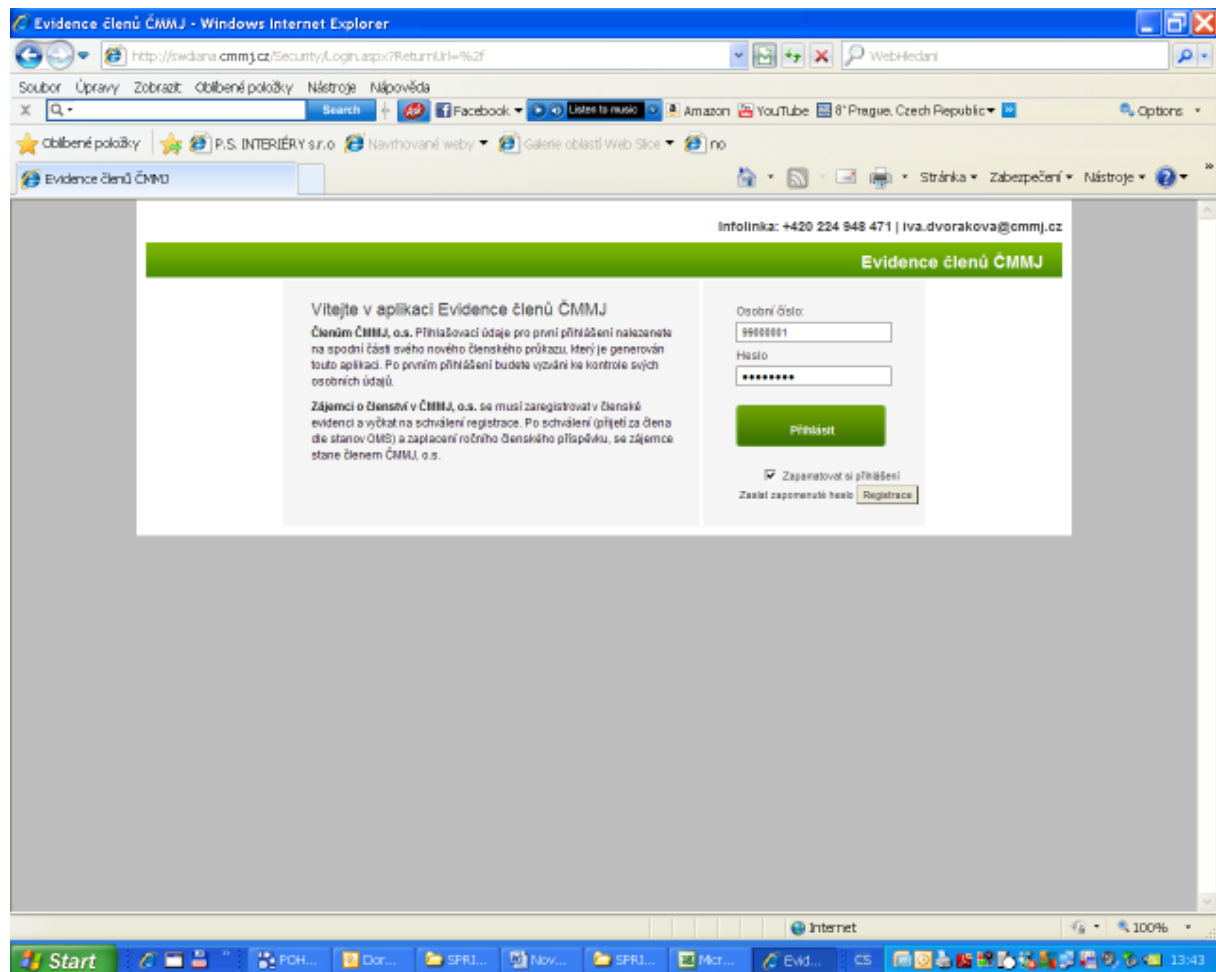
Evidence členů ČMMJ - Windows Internet Explorer

http://swdiana.cmmj.cz/Security/Login.aspx?ReturnUrl=%2f

WebHledani

Soubor Úpravy Zobrazit Oblíbené položky Nástroje Nápověda

Search

Facebook

Listen to music

Amazon YouTube 8° Prague, Czech Republic

Options

Oblíbené položky P.S. INTERIÉRY s.r.o Navrhované weby Galerie oblastí Web Slice no

Evidence členů ČMMJ

Stránka Zabezpečení Nástroje

Infolinka: +420 224 948 471 | iva.dvorakova@cmmj.cz

Evidence členů ČMMJ

Vítejte v aplikaci Evidence členů ČMMJ

Členům ČMMJ, o.s. Přihlašovací údaje pro první přihlášení nalezenete na spodní části svého nového členského průkazu, který je generován touto aplikací. Po prvním přihlášení budete vyzváni ke kontrole svých osobních údajů.

Zájemci o členství v ČMMJ, o.s. se musí zaregistrovat v členské evidenci a vyčkat na schválení registrace. Po schválení (přijetí za člena dle stanov OMS) a zaplacení ročního členského příspěvku, se zájemce stane členem ČMMJ, o.s.

Osobní číslo:

99000001

Heslo

•••••••••

Přihlásit

Zapamatovat si přihlášení

Zaslat zapomenuté heslo Registrace

Internet

100%

Start

POH...

Dor...

SPRI...

Nov...

SPRI...

Micr...

Evid...

CS

13:43